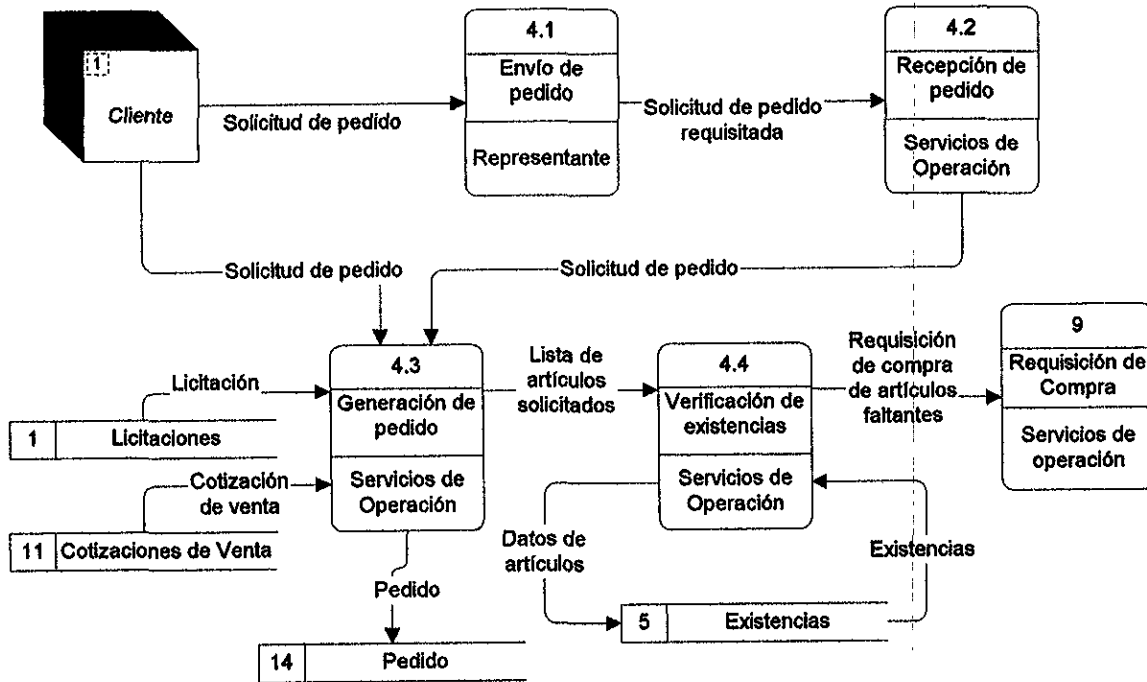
1
Cliente

Solicitud de pedido

4.1
Envío de pedido
Representante

Solicitud de pedido requisitada

4.2
Recepción de pedido
Servicios de Operación

Solicitud de pedido

Solicitud de pedido

4.3
Generación de pedido
Servicios de Operación

Licitación

| 1 | Licitaciones |
|---|---|

Cotización de venta

| 11 | Cotizaciones de Venta |
|---|---|

Pedido

| 14 | Pedido |
|---|---|

Lista de artículos solicitados

4.4
Verificación de existencias
Servicios de Operación

Datos de artículos

Existencias

| 5 | Existencias |
|---|---|

Requisición de compra de artículos faltantes

9
Requisición de Compra
Servicios de operación